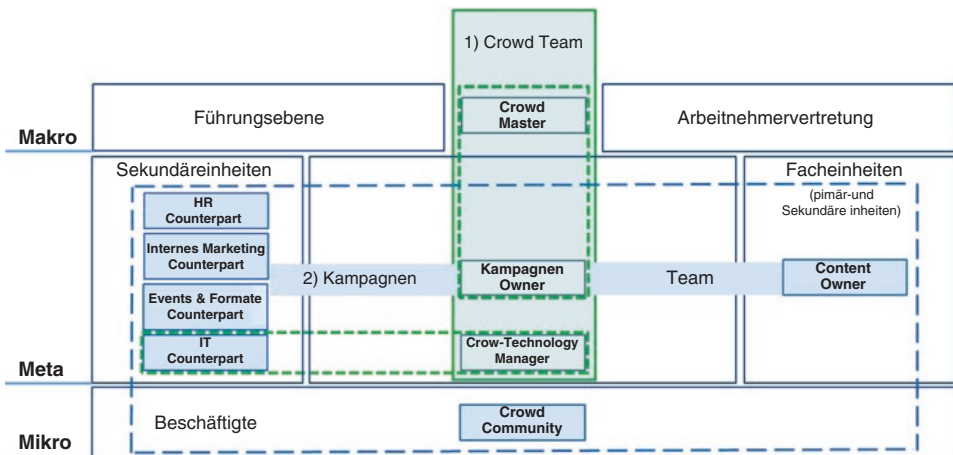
1) Crowd Team

Führungsebene

Crowd Master

Arbeitnehmervertretung

Makro

Sekundäreinheiten

Facheinheiten (pimär-und Sekundäre inheiten)

HR Counterpart

Internes Marketing Counterpart

2) Kampagnen

Kampagnen Owner

Team

Content Owner

Events & Formate Counterpart

IT Counterpart

Crow-Technology Manager

Meta

Beschäftigte

Crowd Community

Mikro